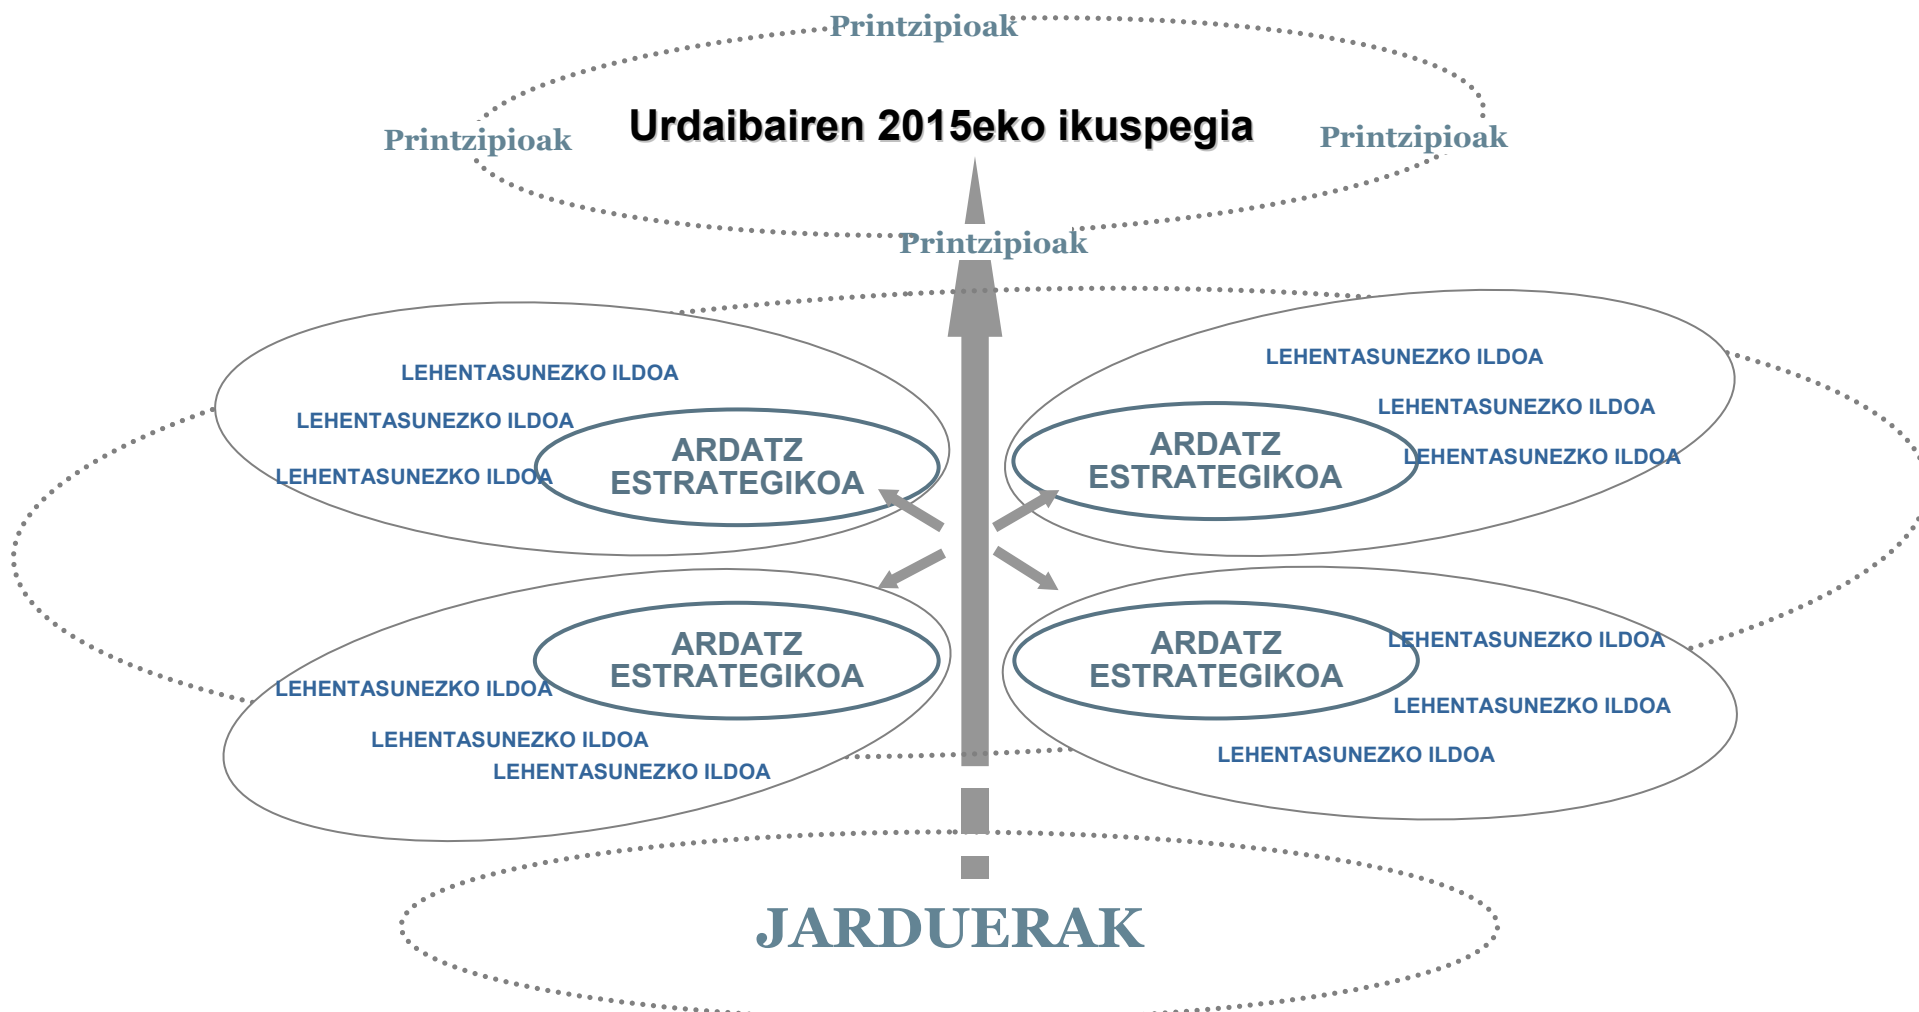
Printzipioak

Printzipioak

Urdaibairen 2015eko ikuspegia

Printzipioak

Printzipioak

LEHENTASUNEZKO ILDOA

LEHENTASUNEZKO ILDOA

LEHENTASUNEZKO ILDOA

ARDATZ ESTRATEGIKOA

LEHENTASUNEZKO ILDOA

LEHENTASUNEZKO ILDOA

LEHENTASUNEZKO ILDOA

ARDATZ ESTRATEGIKOA

ARDATZ ESTRATEGIKOA

LEHENTASUNEZKO ILDOA

LEHENTASUNEZKO ILDOA

LEHENTASUNEZKO ILDOA

ARDATZ ESTRATEGIKOA

LEHENTASUNEZKO ILDOA

LEHENTASUNEZKO ILDOA

LEHENTASUNEZKO ILDOA

JARDUERAK